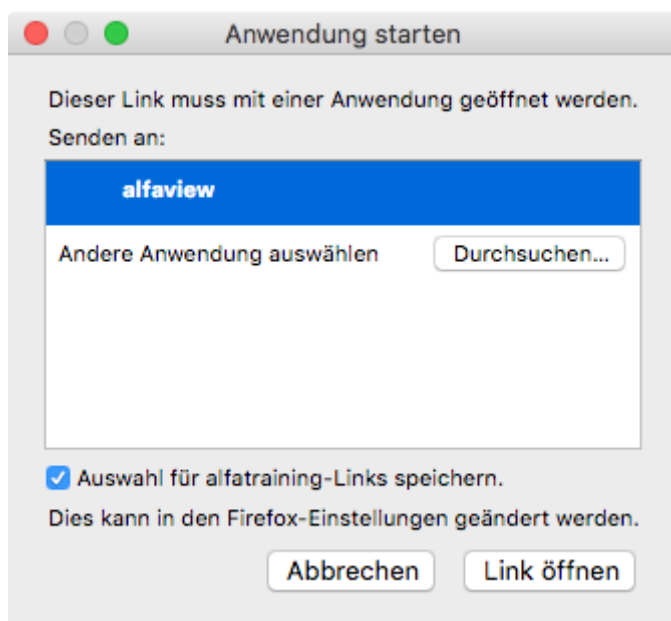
Anwendung starten

Dieser Link muss mit einer Anwendung geöffnet werden.
Senden an:

alfaview

Andere Anwendung auswählen

Durchsuchen...

Auswahl für alfatraining-Links speichern.

Dies kann in den Firefox-Einstellungen geändert werden.

Abbrechen

Link öffnen